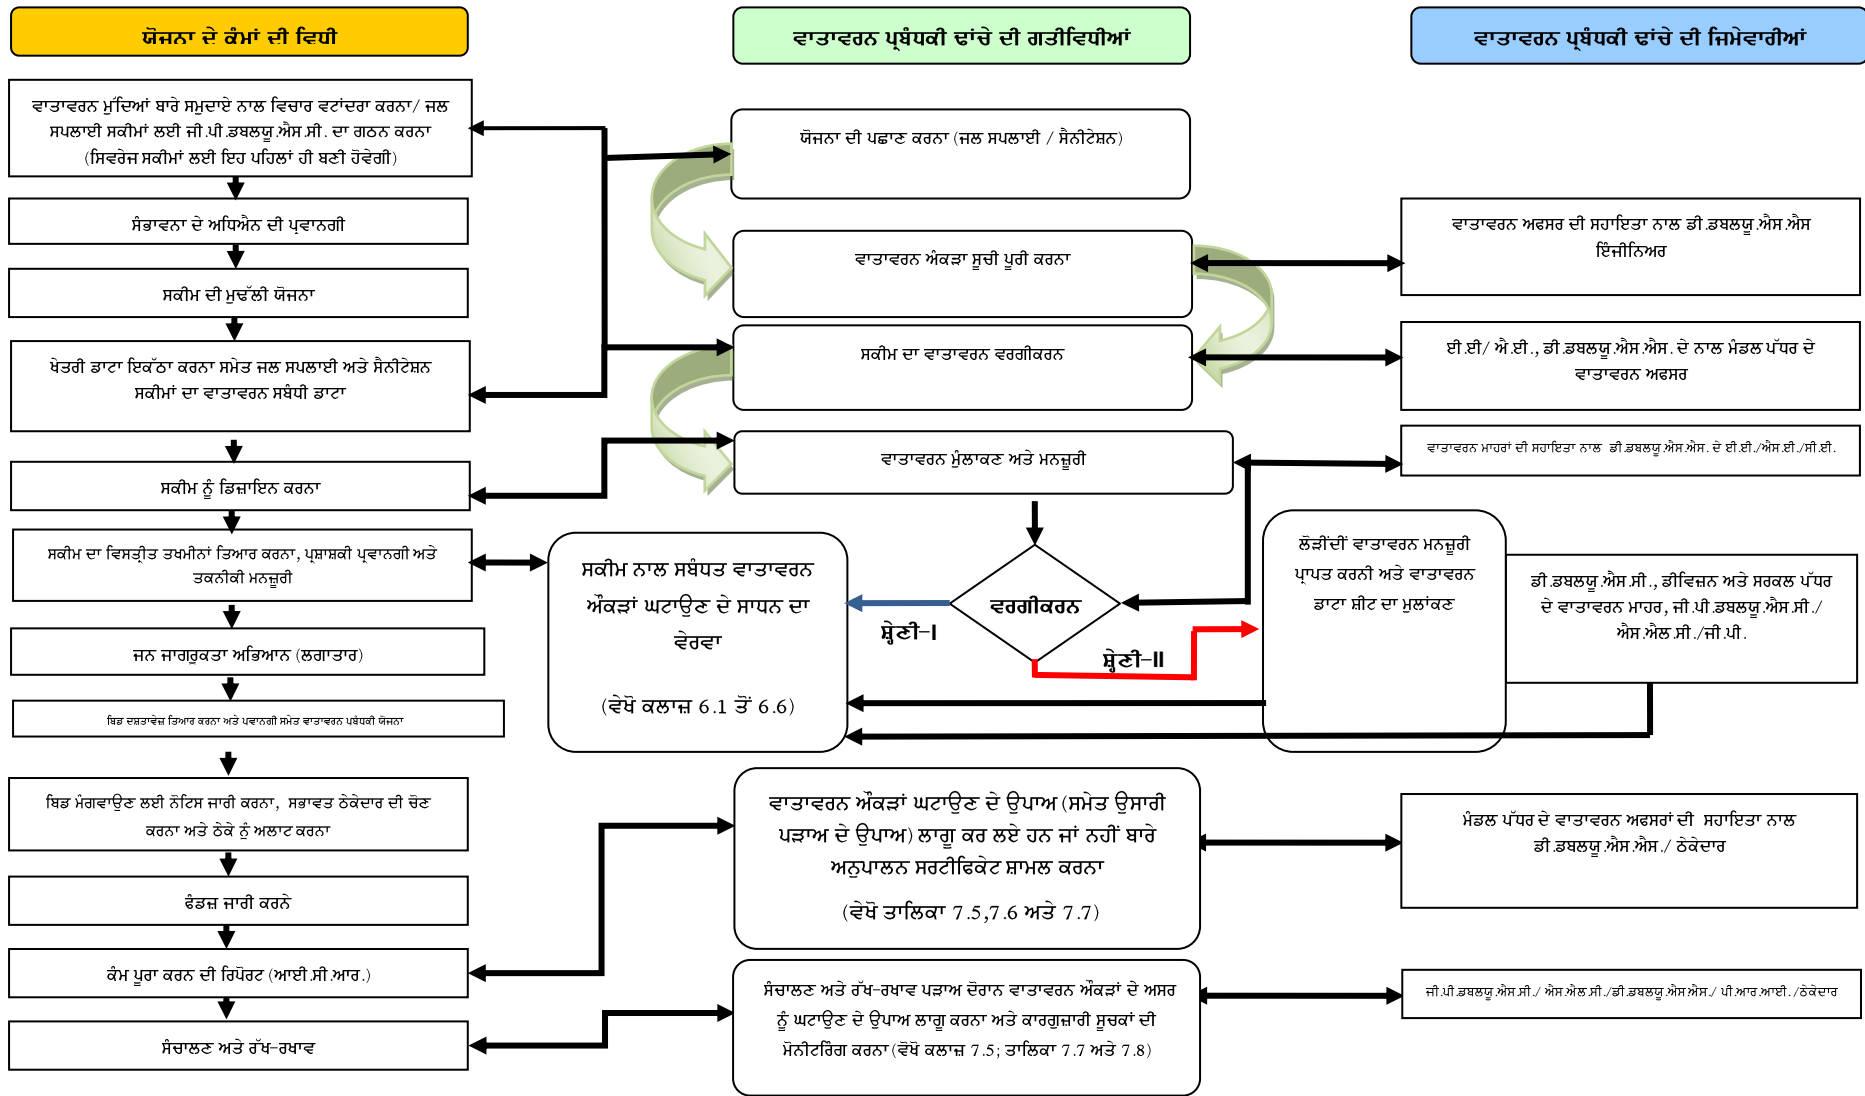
ਯੋਜਨਾ ਦੇ ਕੰਮਾਂ ਦੀ ਵਿਧੀ

ਵਾਤਾਵਰਨ ਪ੍ਰਬੰਧਕੀ ਢਾਂਚੇ ਦੀ ਗਤੀਵਿਧੀਆਂ

ਵਾਤਾਵਰਨ ਪ੍ਰਬੰਧਕੀ ਢਾਂਚੇ ਦੀ ਜਿਮੇਵਾਰੀਆਂ

ਵਾਤਾਵਰਨ ਮੁੱਦਿਆਂ ਬਾਰੇ ਸਮੁਦਾਏ ਨਾਲ ਵਿਚਾਰ ਵਟਾਂਦਰਾ ਕਰਨਾ/ ਜਲ ਸਪਲਾਈ ਸਕੀਮਾਂ ਲਈ ਜੀ.ਪੀ.ਡਬਲਯੂ.ਐਸ.ਸੀ. ਦਾ ਗਠਨ ਕਰਨਾ (ਸਿਵਰੇਜ ਸਕੀਮਾਂ ਲਈ ਇਹ ਪਹਿਲਾਂ ਹੀ ਬਣੀ ਹੋਵੇਗੀ)

ਸੰਭਾਵਨਾ ਦੇ ਅਧਿਐਨ ਦੀ ਪ੍ਰਵਾਨਗੀ

ਸਕੀਮ ਦੀ ਮੁਢੱਲੀ ਯੋਜਨਾ

ਖੇਤਰੀ ਡਾਟਾ ਇਕੱਠਾ ਕਰਨਾ ਸਮੇਤ ਜਲ ਸਪਲਾਈ ਅਤੇ ਸੈਨੀਟੇਸ਼ਨ ਸਕੀਮਾਂ ਦਾ ਵਾਤਾਵਰਨ ਸਬੰਧੀ ਡਾਟਾ

ਸਕੀਮ ਨੂੰ ਡਿਜਾਇਨ ਕਰਨਾ

ਸਕੀਮ ਦਾ ਵਿਸਤ੍ਰੀਤ ਤਖਮੀਨਾਂ ਤਿਆਰ ਕਰਨਾ, ਪ੍ਰਸ਼ਾਸ਼ਕੀ ਪ੍ਰਵਾਨਗੀ ਅਤੇ ਤਕਨੀਕੀ ਮਨਜ਼ੂਰੀ

ਜਨ ਜਾਗਰੁਕਤਾ ਅਭਿਆਨ (ਲਗਾਤਾਰ)

ਬਿਡ ਦਸਤਾਵੇਜ਼ ਤਿਆਰ ਕਰਨਾ ਅਤੇ ਪ੍ਰਵਾਨਗੀ ਸਮੇਤ ਵਾਤਾਵਰਨ ਪ੍ਰਬੰਧਕੀ ਯੋਜਨਾ

ਬਿਡ ਮੰਗਵਾਉਣ ਲਈ ਨੋਟਿਸ ਜਾਰੀ ਕਰਨਾ, ਸਭਾਵਤ ਠੇਕੇਦਾਰ ਦੀ ਚੋਣ ਕਰਨਾ ਅਤੇ ਠੇਕੇ ਨੂੰ ਅਲਾਟ ਕਰਨਾ

ਫੰਡਜ਼ ਜਾਰੀ ਕਰਨੇ

ਕੰਮ ਪੂਰਾ ਕਰਨ ਦੀ ਰਿਪੋਰਟ (ਆਈ.ਸੀ.ਆਰ.)

ਸੰਚਾਲਣ ਅਤੇ ਰੱਖ-ਰਖਾਵ

ਯੋਜਨਾ ਦੀ ਪਛਾਣ ਕਰਨਾ (ਜਲ ਸਪਲਾਈ / ਸੈਨੀਟੇਸ਼ਨ)

ਵਾਤਾਵਰਨ ਅੰਕੜਾ ਸੂਚੀ ਪੂਰੀ ਕਰਨਾ

ਸਕੀਮ ਦਾ ਵਾਤਾਵਰਨ ਵਰਗੀਕਰਨ

ਵਾਤਾਵਰਨ ਮੁੱਲਾਕਣ ਅਤੇ ਮਨਜ਼ੂਰੀ

ਵਾਤਾਵਰਨ ਅਫਸਰ ਦੀ ਸਹਾਇਤਾ ਨਾਲ ਡੀ.ਡਬਲਯੂ.ਐਸ.ਐਸ ਇੰਜੀਨਿਅਰ

ਈ.ਈ/ ਐ.ਈ., ਡੀ.ਡਬਲਯੂ.ਐਸ.ਐਸ. ਦੇ ਨਾਲ ਮੰਡਲ ਪੱਧਰ ਦੇ ਵਾਤਾਵਰਨ ਅਫਸਰ

ਵਾਤਾਵਰਨ ਮਾਹਰਾਂ ਦੀ ਸਹਾਇਤਾ ਨਾਲ ਡੀ.ਡਬਲਯੂ.ਐਸ.ਐਸ. ਦੇ ਈ.ਈ./ਐਸ.ਈ./ਸੀ.ਈ.

ਸਕੀਮ ਨਾਲ ਸਬੰਧਤ ਵਾਤਾਵਰਨ ਅੰਕੜਾਂ ਘਟਾਉਣ ਦੇ ਸਾਧਨ ਦਾ ਵੇਰਵਾ

(ਵੇਖੋ ਕਲਾਜ਼ 6.1 ਤੋਂ 6.6)

ਵਰਗੀਕਰਨ

ਸ਼੍ਰੇਣੀ-I

ਸ਼੍ਰੇਣੀ-II

ਲੋੜੀਂਦੀ ਵਾਤਾਵਰਨ ਮਨਜ਼ੂਰੀ ਪ੍ਰਾਪਤ ਕਰਨੀ ਅਤੇ ਵਾਤਾਵਰਨ ਡਾਟਾ ਸ਼ੀਟ ਦਾ ਮੁਲਾਂਕਣ

ਡੀ.ਡਬਲਯੂ.ਐਸ.ਸੀ., ਡੀਵਿਜ਼ਨ ਅਤੇ ਸਰਕਲ ਪੱਧਰ ਦੇ ਵਾਤਾਵਰਨ ਮਾਹਰ, ਜੀ.ਪੀ.ਡਬਲਯੂ.ਐਸ.ਸੀ./ ਐਸ.ਐਲ.ਸੀ./ਜੀ.ਪੀ.

ਵਾਤਾਵਰਨ ਅੰਕੜਾਂ ਘਟਾਉਣ ਦੇ ਉਪਾਅ (ਸਮੇਤ ਉਸਾਰੀ ਪੜਾਅ ਦੇ ਉਪਾਅ) ਲਾਗੂ ਕਰ ਲਏ ਹਨ ਜਾਂ ਨਹੀਂ ਬਾਰੇ ਅਨੁਪਾਲਨ ਸਰਟੀਫਿਕੇਟ ਸ਼ਾਮਲ ਕਰਨਾ

(ਵੇਖੋ ਤਾਲਿਕਾ 7.5,7.6 ਅਤੇ 7.7)

ਮੰਡਲ ਪੱਧਰ ਦੇ ਵਾਤਾਵਰਨ ਅਫਸਰਾਂ ਦੀ ਸਹਾਇਤਾ ਨਾਲ ਡੀ.ਡਬਲਯੂ.ਐਸ.ਐਸ./ ਠੇਕੇਦਾਰ

ਸੰਚਾਲਣ ਅਤੇ ਰੱਖ-ਰਖਾਵ ਪੜਾਅ ਦੌਰਾਨ ਵਾਤਾਵਰਨ ਅੰਕੜਾਂ ਦੇ ਅਸਰ ਨੂੰ ਘਟਾਉਣ ਦੇ ਉਪਾਅ ਲਾਗੂ ਕਰਨਾ ਅਤੇ ਕਾਰਗੁਜ਼ਾਰੀ ਸੂਚਕਾਂ ਦੀ ਮੋਨੀਟਰਿੰਗ ਕਰਨਾ (ਵੇਖੋ ਕਲਾਜ਼ 7.5; ਤਾਲਿਕਾ 7.7 ਅਤੇ 7.8)

ਜੀ.ਪੀ.ਡਬਲਯੂ.ਐਸ.ਸੀ./ ਐਸ.ਐਲ.ਸੀ./ਡੀ.ਡਬਲਯੂ.ਐਸ.ਐਸ./ ਪੀ.ਆਰ.ਆਈ./ਠੇਕੇਦਾਰ